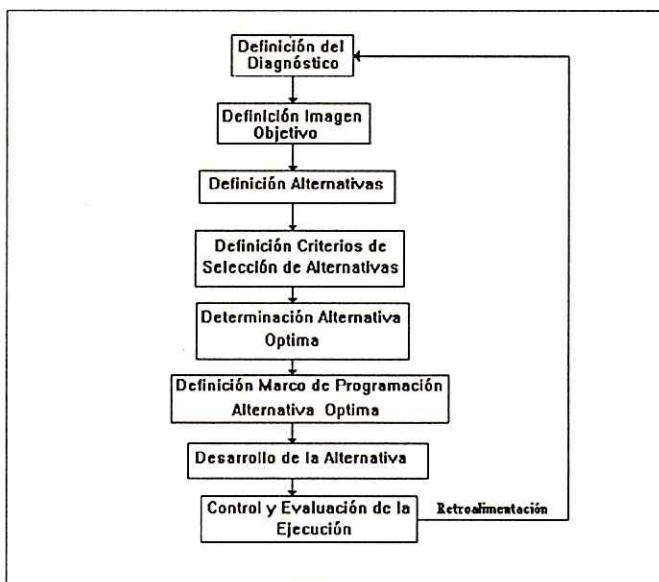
Definición del Diagnóstico

Definición Imagen Objetivo

Definición Alternativas

Definición Criterios de Selección de Alternativas

Determinación Alternativa Optima

Definición Marco de Programación Alternativa Optima

Desarrollo de la Alternativa

Control y Evaluación de la Ejecución

Retroalimentación